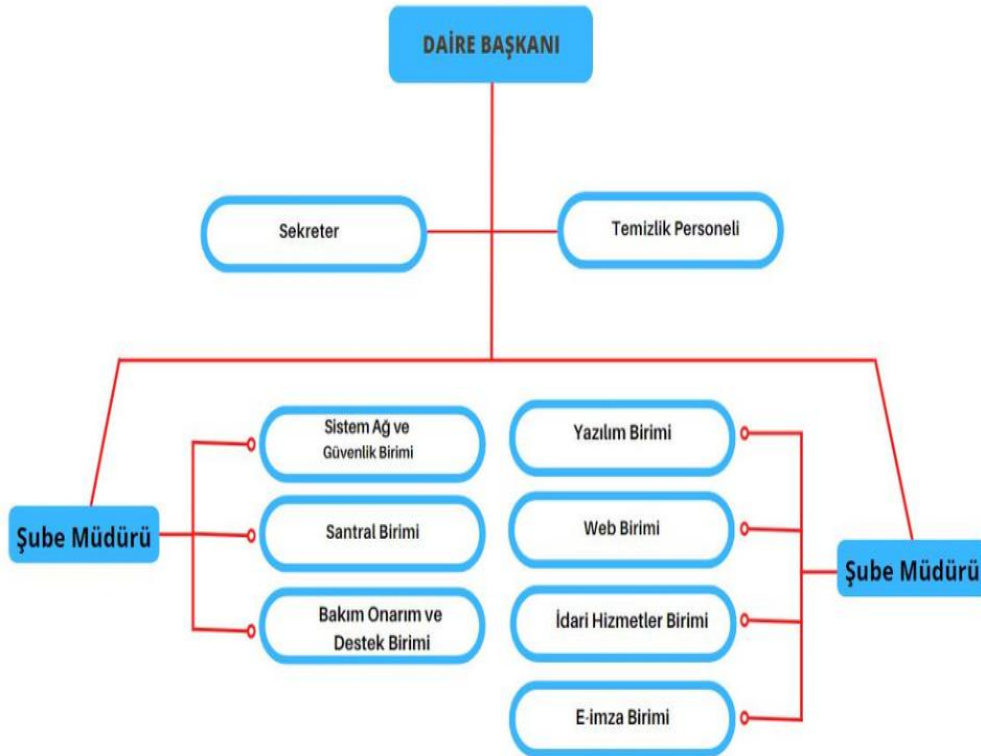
DAİRE BAŞKANI

Sekreter

Temizlik Personeli

Şube Müdürü

Sistem Ağ ve Güvenlik Birimi

Santral Birimi

Bakım Onarım ve Destek Birimi

Yazılım Birimi

Web Birimi

İdari Hizmetler Birimi

E-imza Birimi

Şube Müdürü